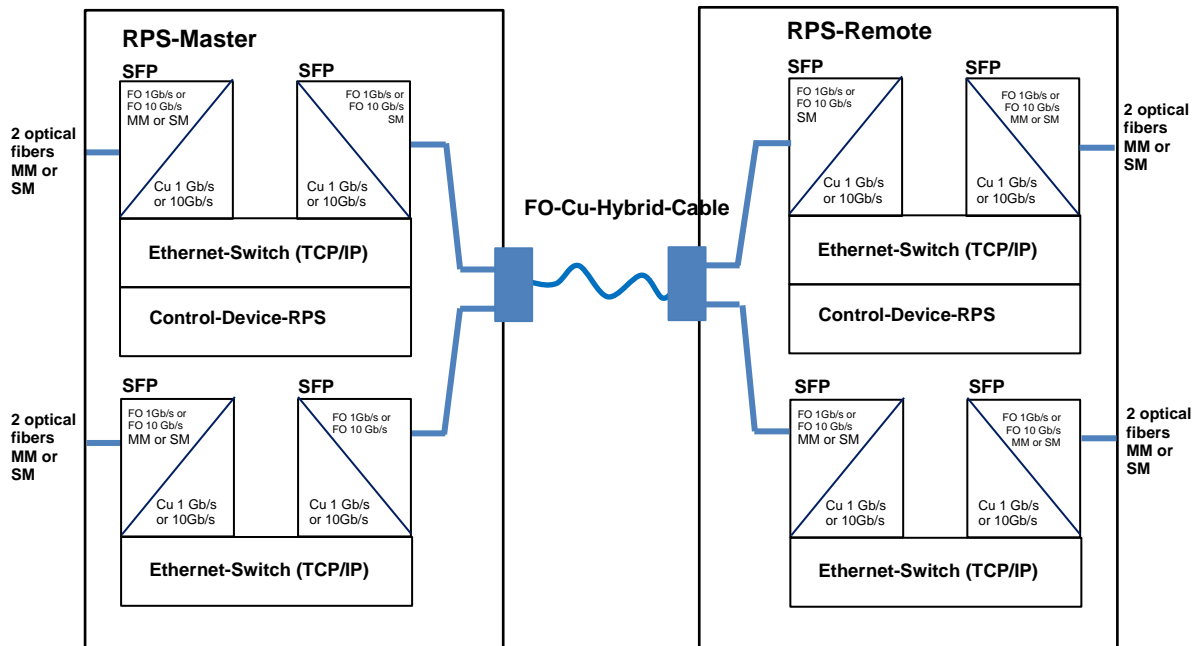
RPS-Master

SFP
FO 1Gb/s or FO 10 Gb/s MM or SM
Cu 1 Gb/s or 10Gb/s

SFP
FO 1Gb/s or FO 10 Gb/s SM
Cu 1 Gb/s or 10Gb/s

2 optical fibers MM or SM

Ethernet-Switch (TCP/IP)

Control-Device-RPS

SFP
FO 1Gb/s or FO 10 Gb/s MM or SM
Cu 1 Gb/s or 10Gb/s

SFP
FO 1Gb/s or FO 10 Gb/s
Cu 1 Gb/s or 10Gb/s

2 optical fibers MM or SM

Ethernet-Switch (TCP/IP)

FO-Cu-Hybrid-Cable

RPS-Remote

SFP
FO 1Gb/s or FO 10 Gb/s SM
Cu 1 Gb/s or 10Gb/s

SFP
FO 1Gb/s or FO 10 Gb/s MM or SM
Cu 1 Gb/s or 10Gb/s

2 optical fibers MM or SM

Ethernet-Switch (TCP/IP)

Control-Device-RPS

SFP
FO 1Gb/s or FO 10 Gb/s MM or SM
Cu 1 Gb/s or 10Gb/s

SFP
FO 1Gb/s or FO 10 Gb/s MM or SM
Cu 1 Gb/s or 10Gb/s

2 optical fibers MM or SM

Ethernet-Switch (TCP/IP)